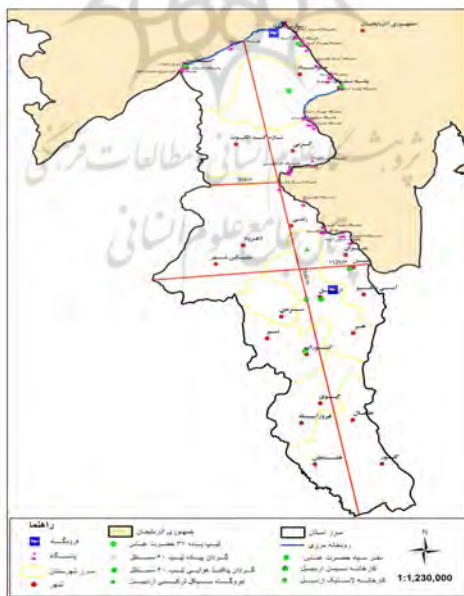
جمهوری آذربایجان

راهنما
فرودگاه
پاسگاه
مرز شهرستان
شهر
جمهوری آذربایجان
تیپ پیاده ۳۷ حضرت عباس
گردان پیاده تیپ ۴۰ سبلان
گردان پدافند هوایی تیپ ۴۰ سبلان
قرارگاه سپاه ترکستانی اردبیل
مرز استان
رودخانه مرزی
مقر سپاه حضرت عباس
کارخانه سیمان اردبیل
کارخانه لاستیک اردبیل

N
1:1,230,000